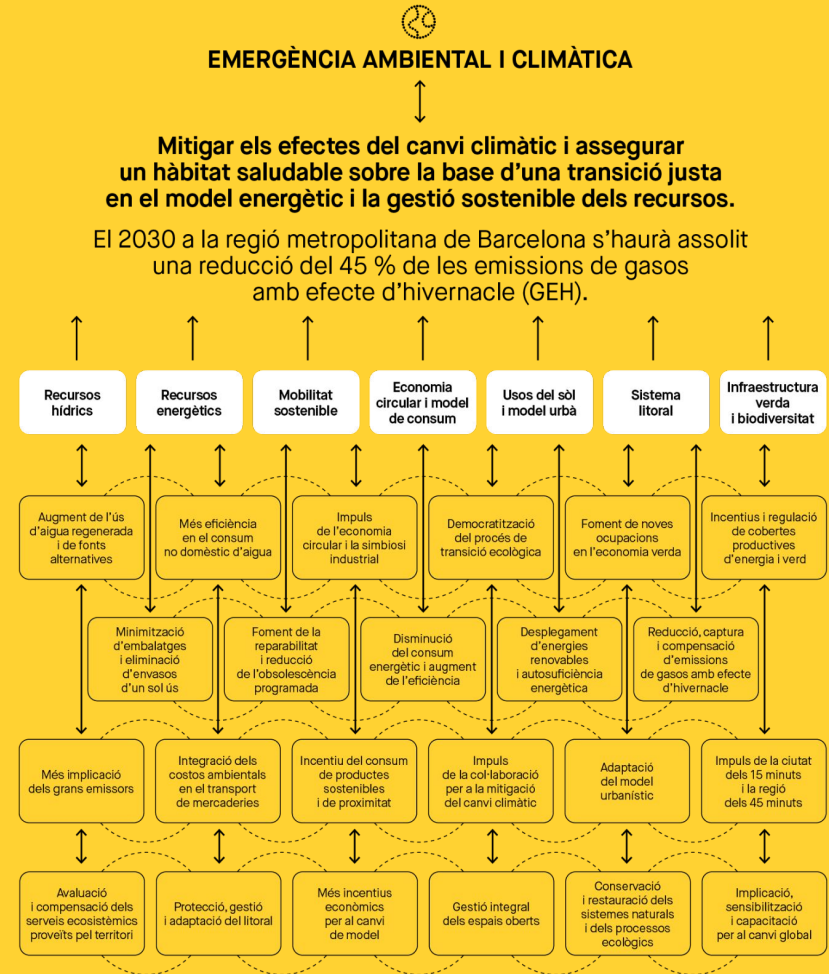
EMERGÈNCIA AMBIENTAL I CLIMÀTICA

Mitigar els efectes del canvi climàtic i assegurar un hàbitat saludable sobre la base d'una transició justa en el model energètic i la gestió sostenible dels recursos.

El 2030 a la regió metropolitana de Barcelona s'haurà assolit una reducció del 45 % de les emissions de gasos amb efecte d'hivernacle (GEH).

Recursos hídrics

Recursos energètics

Mobilitat sostenible

Economia circular i model de consum

Usos del sòl i model urbà

Sistema litoral

Infraestructura verda i biodiversitat

Augment de l'ús d'aigua regenerada i de fonts alternatives

Més eficiència en el consum no domèstic d'aigua

Impuls de l'economia circular i la simbiosi industrial

Democratització del procés de transició ecològica

Foment de noves ocupacions en l'economia verda

Incentius i regulació de cobertes productives d'energia i verd

Minimització d'embalatges i eliminació d'envasos d'un sol ús

Foment de la reparabilitat i reducció de l'obsolescència programada

Disminució del consum energètic i augment de l'eficiència

Desplegament d'energies renovables i autosuficiència energètica

Reducció, captura i compensació d'emissions de gasos amb efecte d'hivernacle

Més implicació dels grans emissors

Integració dels costos ambientals en el transport de mercaderies

Incentiu del consum de productes sostenibles i de proximitat

Impuls de la col·laboració per a la mitigació del canvi climàtic

Adaptació del model urbanístic

Impuls de la ciutat dels 15 minuts i la regió dels 45 minuts

Avaluació i compensació dels serveis ecosistèmics proveïts pel territori

Protecció, gestió i adaptació del litoral

Més incentius econòmics per al canvi de model

Gestió integral dels espais oberts

Conservació i restauració dels sistemes naturals i dels processos ecològics

Implicació, sensibilització i capacitació per al canvi global